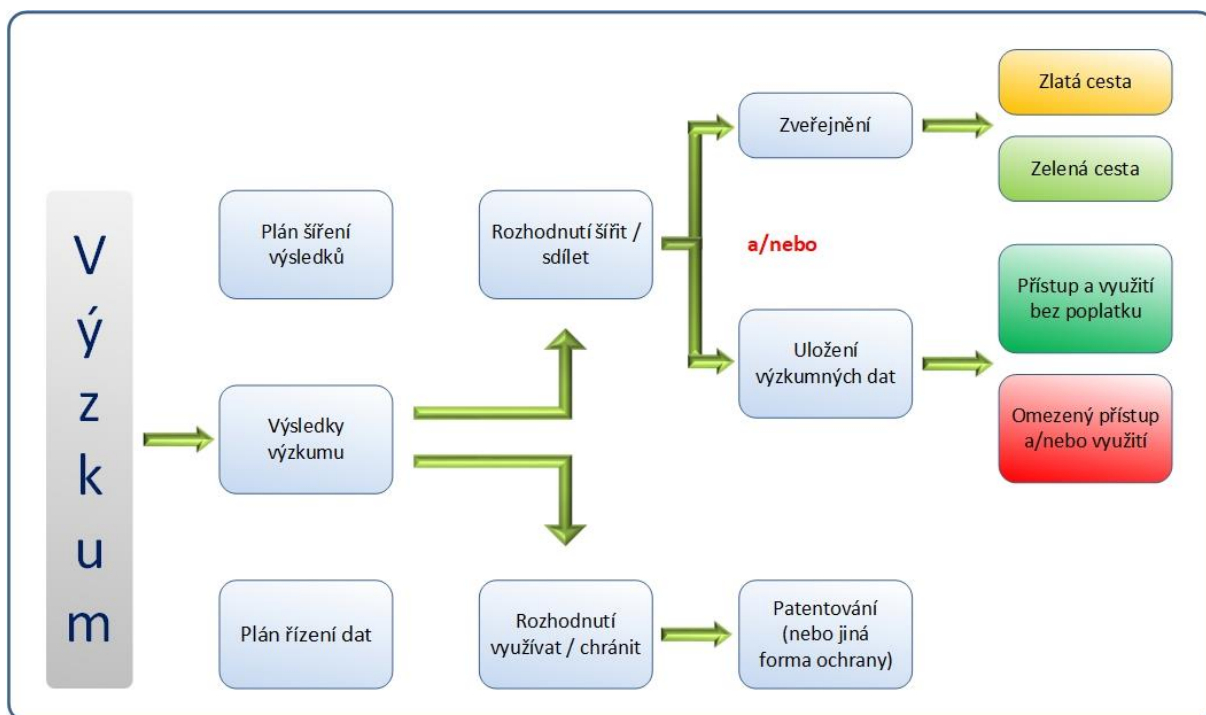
V
ý
z
k
u
m

Plán šíření výsledků

Výsledky výzkumu

Plán řízení dat

Rozhodnutí šířit / sdílet

Rozhodnutí využívat / chránit

Zveřejnění

a/nebo

Uložení výzkumných dat

Patentování (nebo jiná forma ochrany)

Zlatá cesta

Zelená cesta

Přístup a využití bez poplatku

Omezený přístup a/nebo využití